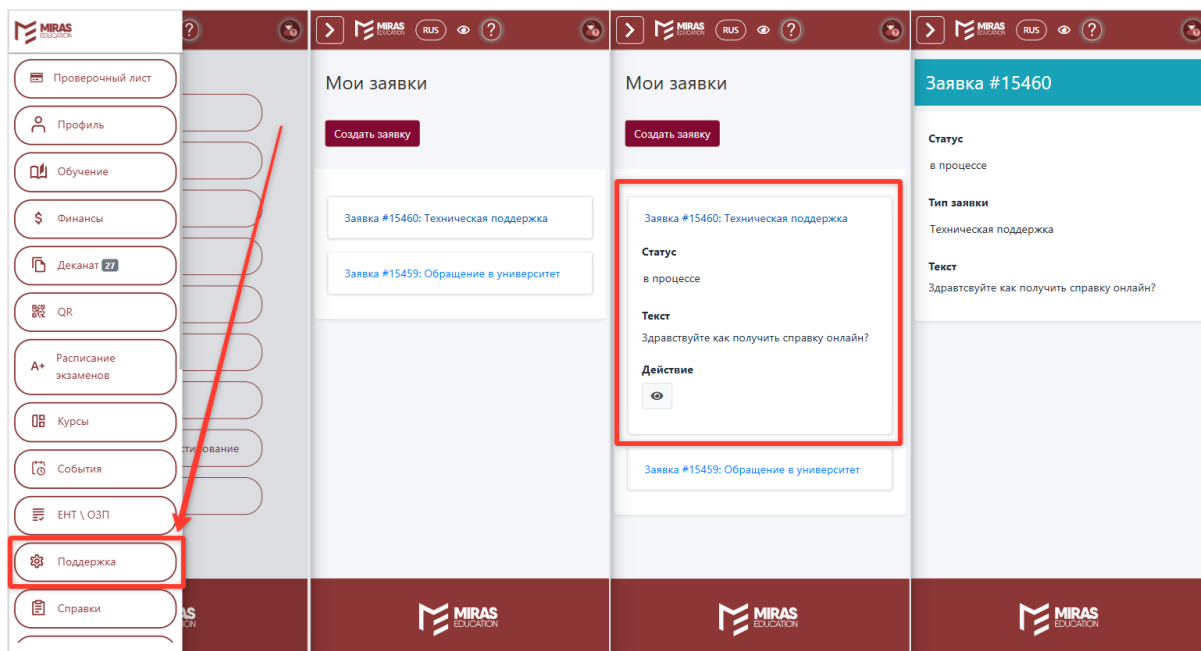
MIRAS EDUCATION

Проверочный лист
Профиль
Обучение
Финансы
Деканат 27
QR
Расписание экзаменов
Курсы
События
ЕНТ \ ОЗП
Поддержка
Справки

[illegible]тирование

MIRAS EDUCATION

MIRAS EDUCATION RUS

Мои заявки

Создать заявку

Заявка #15460: Техническая поддержка

Заявка #15459: Обращение в университет

MIRAS EDUCATION

MIRAS EDUCATION RUS

Мои заявки

Создать заявку

Заявка #15460: Техническая поддержка

Статус

в процессе

Текст

Здравствуйте как получить справку онлайн?

Действие

Заявка #15459: Обращение в университет

MIRAS EDUCATION

MIRAS EDUCATION RUS

Заявка #15460

Статус

в процессе

Тип заявки

Техническая поддержка

Текст

Здравствуйте как получить справку онлайн?

MIRAS EDUCATION